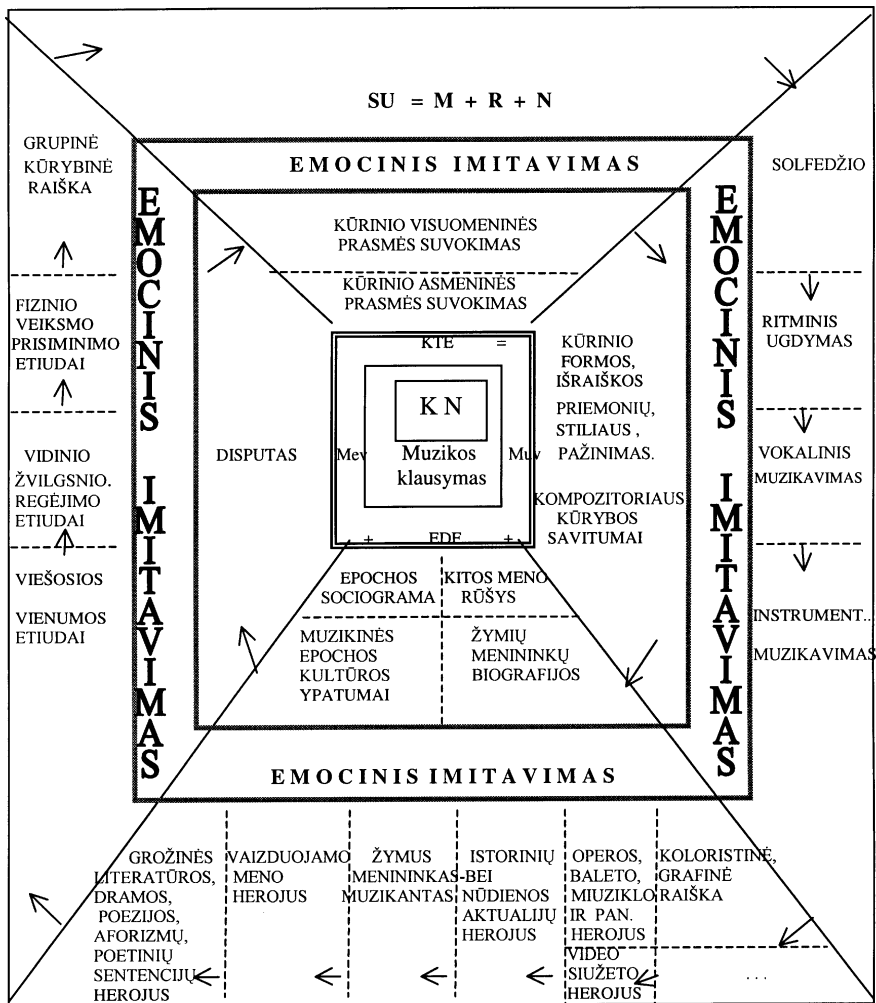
SU = M + R + N

EMOCINIS IMITAVIMAS

GRUPINĖ KŪRYBINĖ RAIŠKA

FIZINIO VEIKSMO PRISIMINIMO ETIUDAI

VIDINIO ŽVILGSNIO. REGĖJIMO ETIUDAI

VIEŠOSIOS VIENUMOS ETIUDAI

EMOCINIS IMITAVIMAS

KŪRINIO VISUOMENINĖS PRASMĖS SUVOKIMAS

KŪRINIO ASMENINĖS PRASMĖS SUVOKIMAS

DISPUTAS

KTE =

K N

Mev

Muv

Muzikos klausymas

EDE

+

+

KŪRINIO FORMOS, IŠRAIŠKOS PRIEMONIŲ, STILIAUS , PAŽINIMAS.

KOMPOZITORIAUS KŪRYBOS SAVITUMAI

EPOCHOS SOCIOGRAMA

KITOS MENO RŪŠYS

MUZIKINĖS EPOCHOS KULTŪROS YPATUMAI

ŽYMIŲ MENININKŲ BIOGRAFIJOS

EMOCINIS IMITAVIMAS

SOLFEDŽIO

RITMINIS UGDYMAS

VOKALINIS MUZIKAVIMAS

INSTRUMENT.. MUZIKAVIMAS

EMOCINIS IMITAVIMAS

GROŽINĖS LITERATŪROS, DRAMOS, POEZIJOS, AFORIZMŲ, POETINIŲ SENTENCIJŲ HEROJUS

VAIZDUOJAMO MENO HEROJUS

ŽYMUS MENININKAS-MUZIKANTAS

ISTORINIŲ BEI NŪDIENOS AKTUALIJŲ HEROJUS

OPEROS, BALETO, MIUZIKLO IR PAN. HEROJUS

VIDEO SIUŽETO HEROJUS

KOLORISTINĖ, GRAFINĖ RAIŠKA

. . .